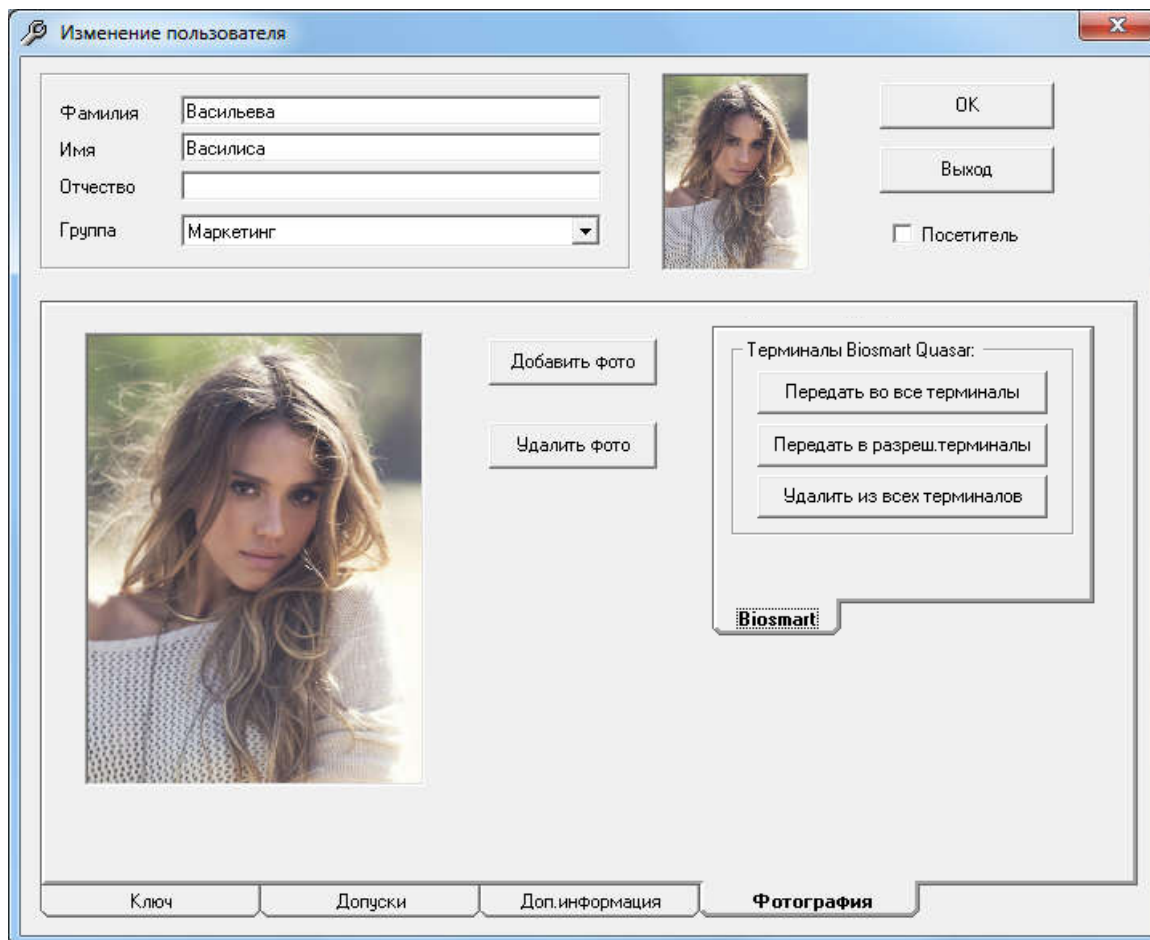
Изменение пользователя

Фамилия Васильева
Имя Василиса
Отчество
Группа Маркетинг

OK
Выход
Посетитель

Добавить фото
Удалить фото

Терминалы Biosmart Quasar:
Передать во все терминалы
Передать в разреш.терминалы
Удалить из всех терминалов

Biosmart

Ключ
Допуски
Доп.информация
Фотография